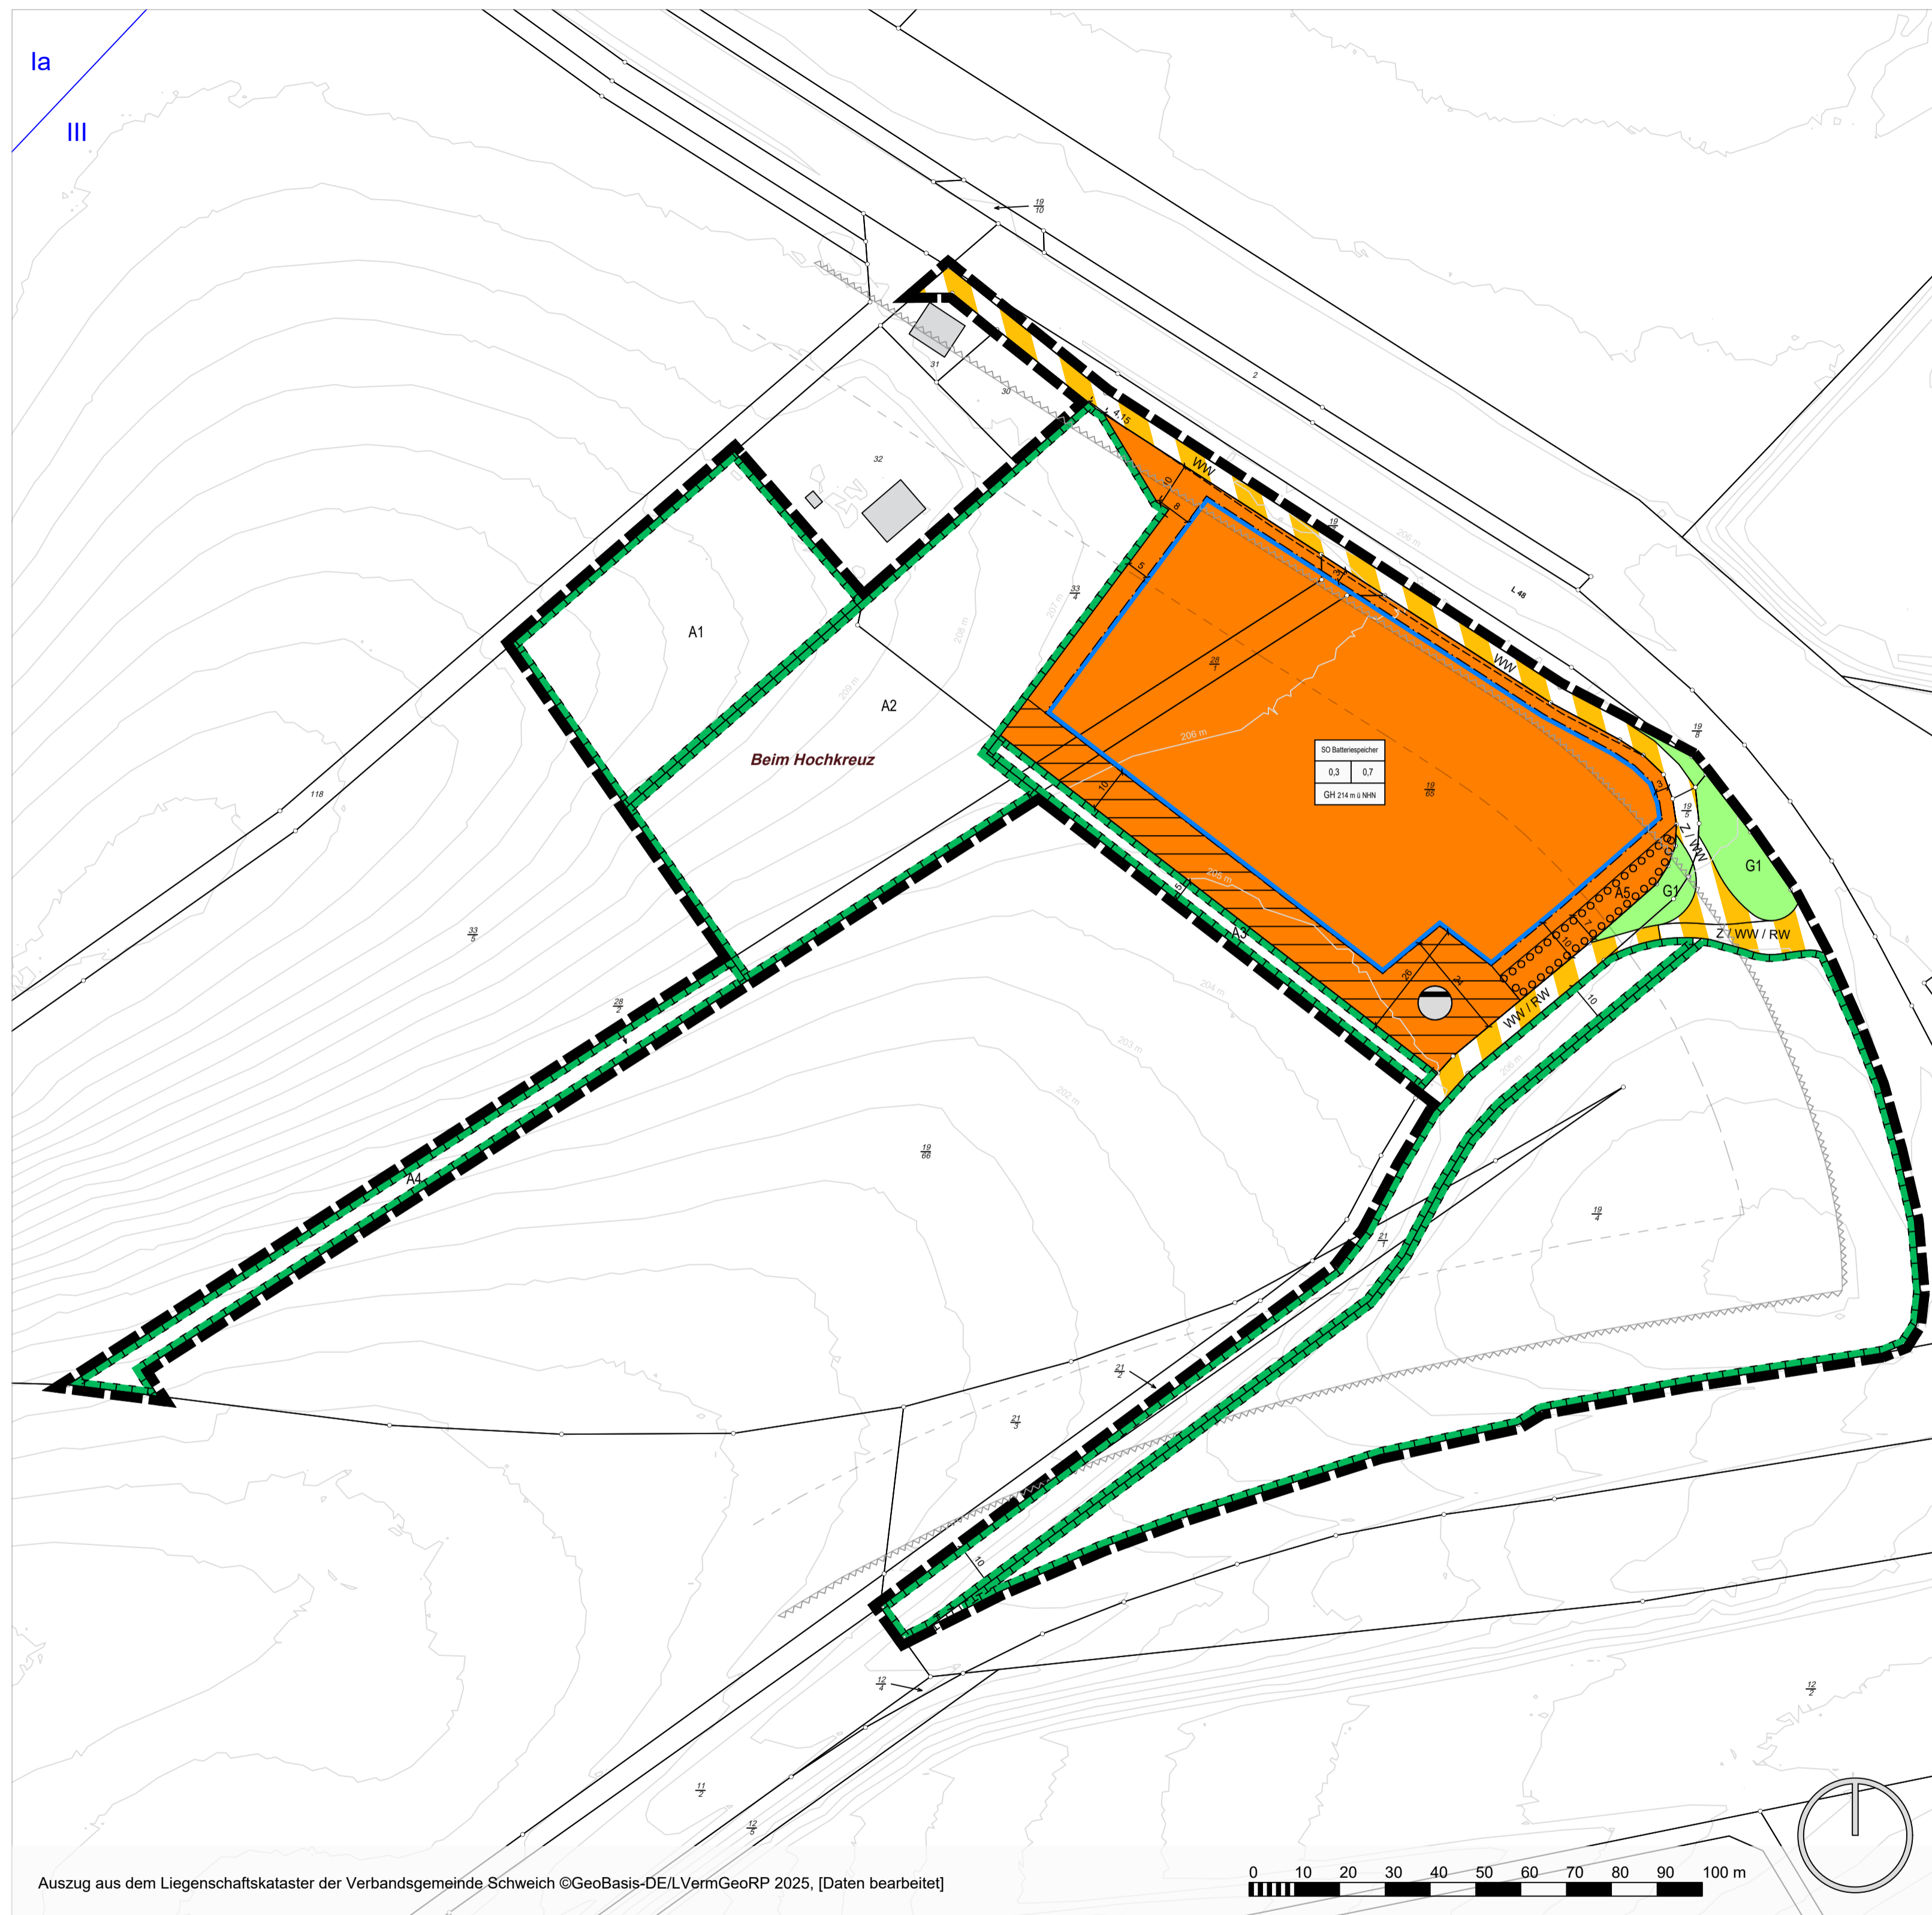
Ia

III

$\frac{19}{10}$

2

31

30

32

4,15

WW

10

6

5

$\frac{19}{7}$

206 m

L 48

$\frac{33}{4}$

207 m

206 m

A1

A2

209 m

$\frac{28}{1}$

WW

$\frac{19}{8}$

SO Batteriespeicher

| 0,3 | 0,7 |
|---|---|

GH 214 m ü NHN

$\frac{19}{65}$

206 m

Beim Hochkreuz

118

10

3

$\frac{19}{5}$

Z / WW

G1

A5

G1

Z / WW / RW

$\frac{33}{5}$

205 m

5

A3

26

24

WW / RW

10

204 m

$\frac{28}{2}$

203 m

202 m

$\frac{19}{66}$

A4

$\frac{19}{4}$

$\frac{21}{1}$

$\frac{21}{2}$

$\frac{21}{3}$

10

$\frac{12}{4}$

$\frac{12}{2}$

$\frac{11}{2}$

$\frac{12}{5}$

Auszug aus dem Liegenschaftskataster der Verbandsgemeinde Schweich ©GeoBasis-DE/LVermGeoRP 2025, [Daten bearbeitet]

0 10 20 30 40 50 60 70 80 90 100 m